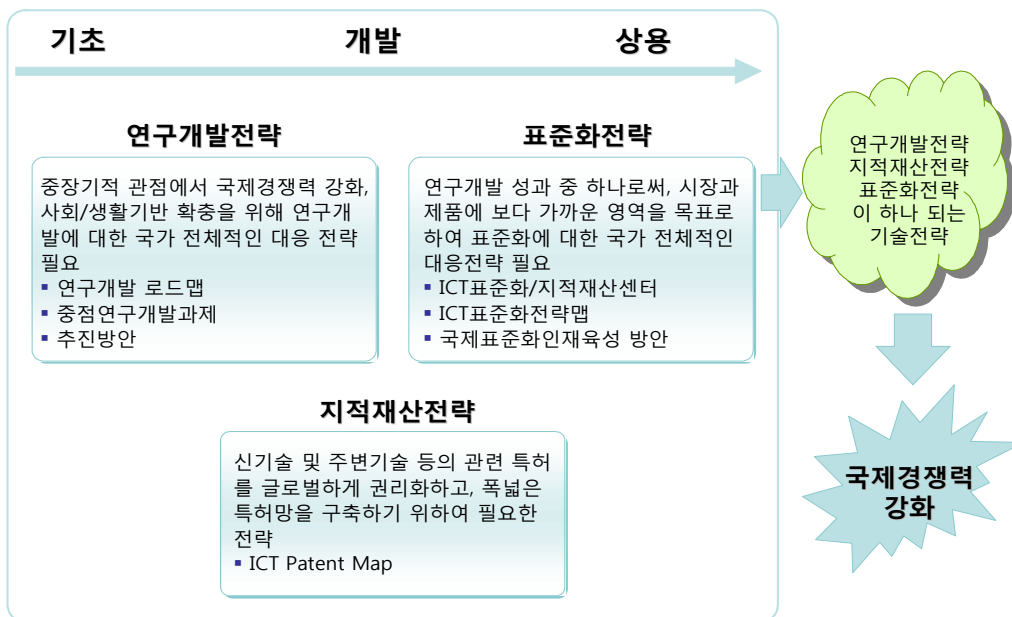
기초 개발 상용

연구개발전략

중장기적 관점에서 국제경쟁력 강화, 사회/생활기반 확충을 위해 연구개발에 대한 국가 전체적인 대응 전략 필요
- 연구개발 로드맵
- 중점연구개발과제
- 추진방안

표준화전략

연구개발 성과 중 하나로써, 시장과 제품에 보다 가까운 영역을 목표로 하여 표준화에 대한 국가 전체적인 대응전략 필요
- ICT표준화/지적재산센터
- ICT표준화전략맵
- 국제표준화인재육성 방안

지적재산전략

신기술 및 주변기술 등의 관련 특허를 글로벌하게 권리화하고, 폭넓은 특허망을 구축하기 위하여 필요한 전략
- ICT Patent Map

연구개발전략
지적재산전략
표준화전략
이 하나 되는
기술전략

국제경쟁력
강화